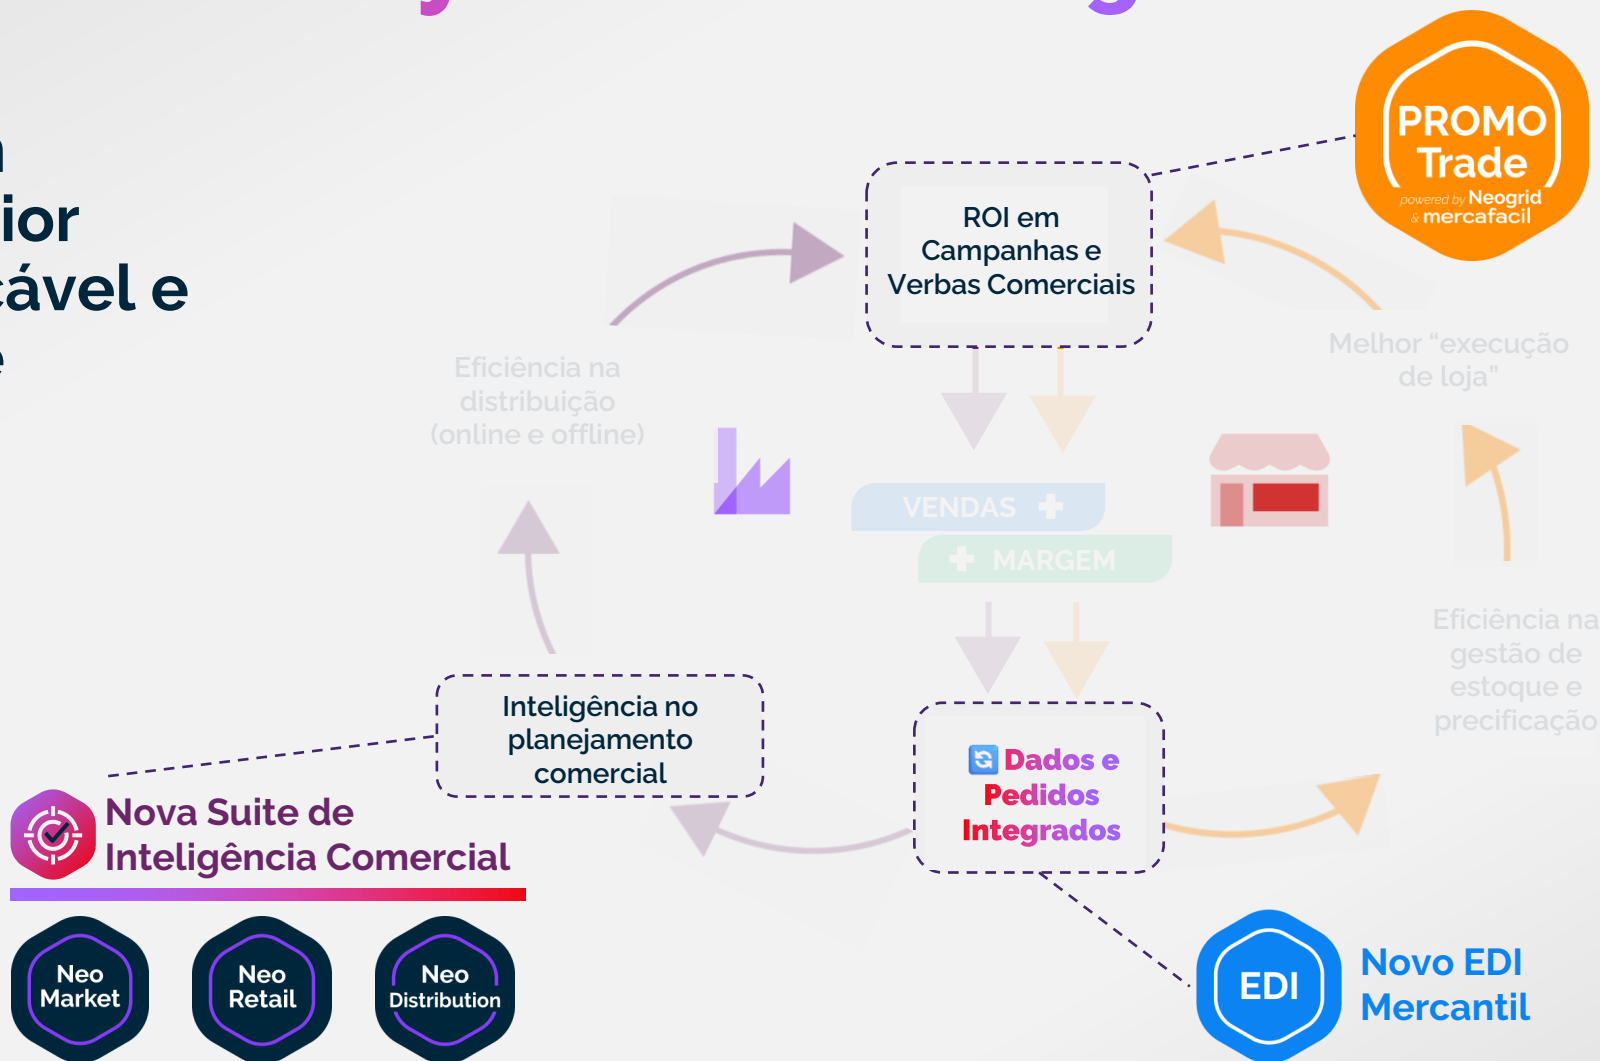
ior
cável e

PROMO Trade
powered by Neogrid & mercafacil

ROI em Campanhas e Verbas Comerciais

Melhor "execução de loja"

Eficiência na distribuição (online e offline)

VENDAS
MARGEM

Eficiência na gestão de estoque e precificação

Inteligência no planejamento comercial

Dados e Pedidos Integrados

Nova Suite de Inteligência Comercial

Neo Market

Neo Retail

Neo Distribution

EDI

Novo EDI Mercantil